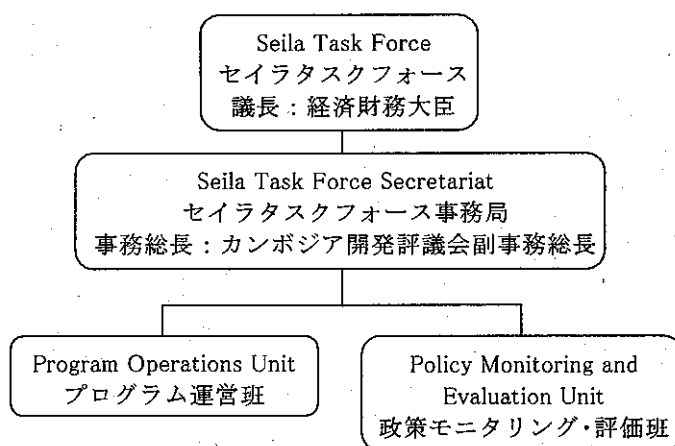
Seila Task Force
セイラタスクフォース
議長：経済財務大臣

Seila Task Force Secretariat
セイラタスクフォース事務局
事務総長：カンボジア開発評議会副事務総長

Program Operations Unit
プログラム運営班

Policy Monitoring and Evaluation Unit
政策モニタリング・評価班